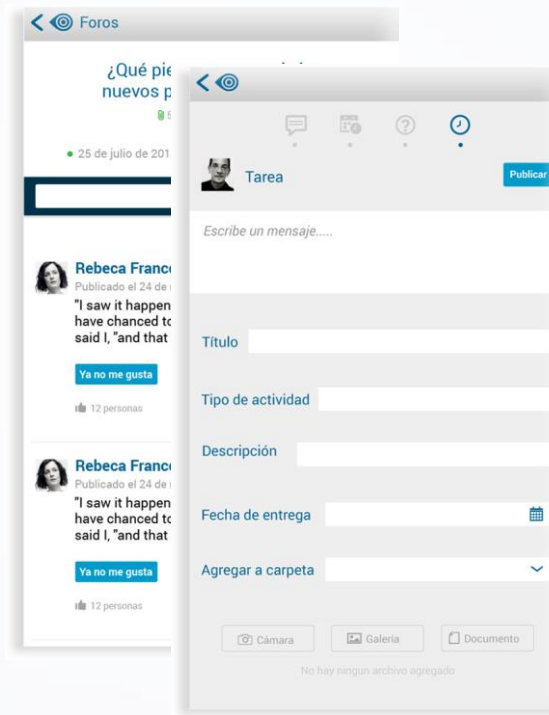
Foros

¿Qué pie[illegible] nuevos p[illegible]

25 de julio de 201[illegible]

Rebeca Franc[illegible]
Publicado el 24 de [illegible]
"I saw it happen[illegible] have chanced to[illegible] said I, "and that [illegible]

Ya no me gusta

12 personas

Rebeca Franc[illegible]
Publicado el 24 de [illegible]
"I saw it happen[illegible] have chanced to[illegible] said I, "and that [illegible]

Ya no me gusta

12 personas

Tarea

Publicar

Escribe un mensaje.....

Título

Tipo de actividad

Descripción

Fecha de entrega

Agregar a carpeta

Cámara

Galería

Documento

No hay ningun archivo agregado